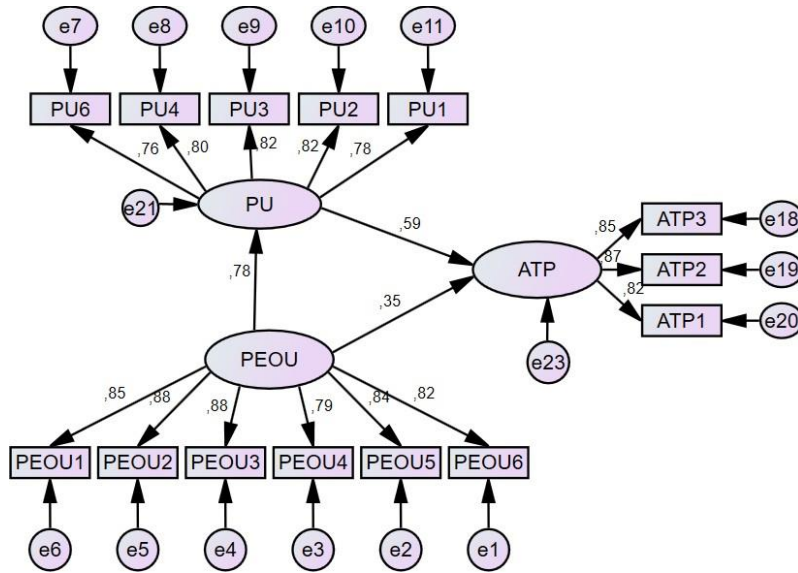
e7 e8 e9 e10 e11

PU6 PU4 PU3 PU2 PU1

,76 ,80 ,82 ,82 ,78

e21 PU

,59

,85 ATP3 e18

,87 ATP2 e19

ATP

,82 ATP1 e20

,78

,35

e23

PEOU

,85 ,88 ,88 ,79 ,84 ,82

PEOU1 PEOU2 PEOU3 PEOU4 PEOU5 PEOU6

e6 e5 e4 e3 e2 e1